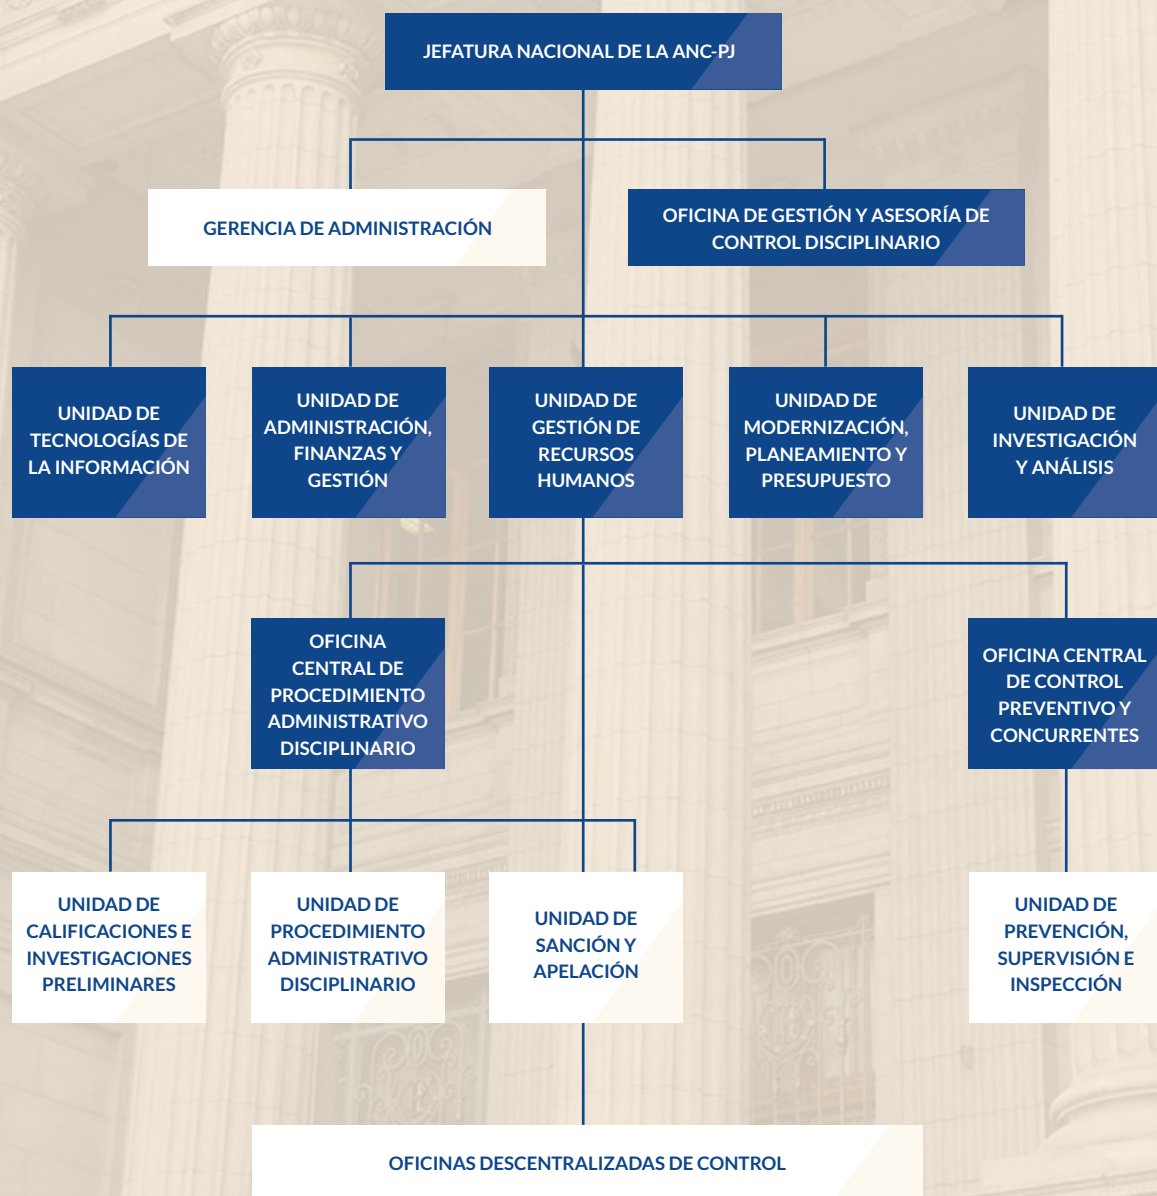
JEFATURA NACIONAL DE LA ANC-PJ

GERENCIA DE ADMINISTRACIÓN

OFICINA DE GESTIÓN Y ASESORÍA DE CONTROL DISCIPLINARIO

UNIDAD DE TECNOLOGÍAS DE LA INFORMACIÓN

UNIDAD DE ADMINISTRACIÓN, FINANZAS Y GESTIÓN

UNIDAD DE GESTIÓN DE RECURSOS HUMANOS

UNIDAD DE MODERNIZACIÓN, PLANEAMIENTO Y PRESUPUESTO

UNIDAD DE INVESTIGACIÓN Y ANÁLISIS

OFICINA CENTRAL DE PROCEDIMIENTO ADMINISTRATIVO DISCIPLINARIO

OFICINA CENTRAL DE CONTROL PREVENTIVO Y CONCURRENTES

UNIDAD DE CALIFICACIONES E INVESTIGACIONES PRELIMINARES

UNIDAD DE PROCEDIMIENTO ADMINISTRATIVO DISCIPLINARIO

UNIDAD DE SANCIÓN Y APELACIÓN

UNIDAD DE PREVENCIÓN, SUPERVISIÓN E INSPECCIÓN

OFICINAS DESCENTRALIZADAS DE CONTROL